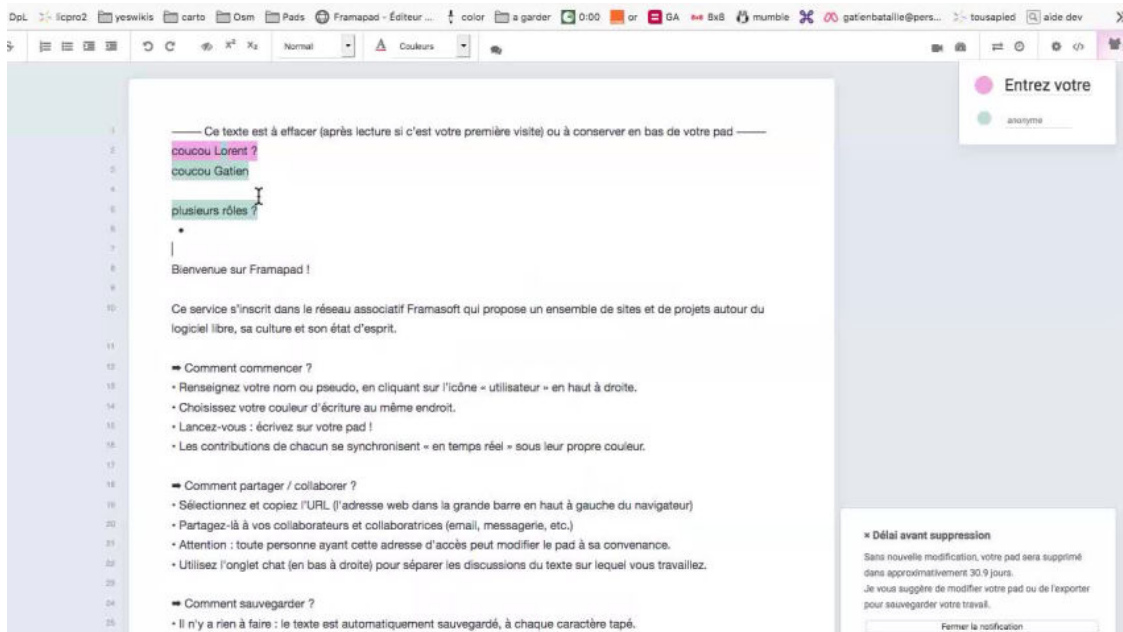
DpL llcpro2 yeswikis carto Osm Pads Framapad - Éditeur ... color a garder 0:00 or GA BxB mumble gatienbataille@pers... tousapied aide dev

Normal Couleurs

Entrez votre

anonyme

1 —— Ce texte est à effacer (après lecture si c'est votre première visite) ou à conserver en bas de votre pad ——
2 coucou Lorent ?
3 coucou Gatien
4
5 plusieurs rôles ?
6 •
7
8 Bienvenue sur Framapad !
9
10 Ce service s'inscrit dans le réseau associatif Framasoft qui propose un ensemble de sites et de projets autour du logiciel libre, sa culture et son état d'esprit.
11
12 ➡ Comment commencer ?
13 • Renseignez votre nom ou pseudo, en cliquant sur l'icône « utilisateur » en haut à droite.
14 • Choisissez votre couleur d'écriture au même endroit.
15 • Lancez-vous : écrivez sur votre pad !
16 • Les contributions de chacun se synchronisent « en temps réel » sous leur propre couleur.
17
18 ➡ Comment partager / collaborer ?
19 • Sélectionnez et copiez l'URL (l'adresse web dans la grande barre en haut à gauche du navigateur)
20 • Partagez-là à vos collaborateurs et collaboratrices (email, messagerie, etc.)
21 • Attention : toute personne ayant cette adresse d'accès peut modifier le pad à sa convenance.
22 • Utilisez l'onglet chat (en bas à droite) pour séparer les discussions du texte sur lequel vous travaillez.
23
24 ➡ Comment sauvegarder ?
25 • Il n'y a rien à faire : le texte est automatiquement sauvegardé, à chaque caractère tapé.

× Délai avant suppression
Sans nouvelle modification, votre pad sera supprimé dans approximativement 30.9 jours.
Je vous suggère de modifier votre pad ou de l'exporter pour sauvegarder votre travail.
Fermer la notification